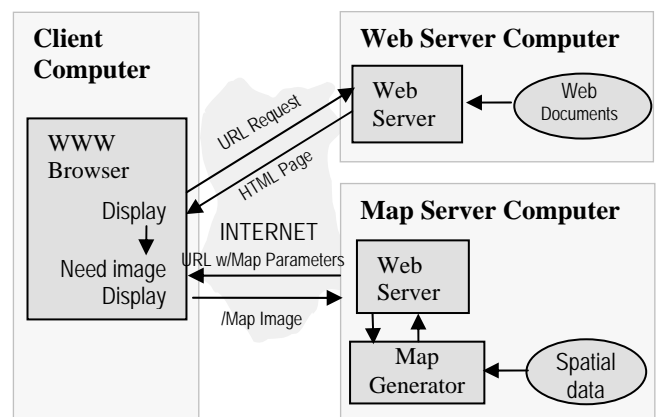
Client Computer

WWW Browser

Display

Need image Display

URL Request

HTML Page

INTERNET

URL w/Map Parameters

/Map Image

Web Server Computer

Web Server

Web Documents

Map Server Computer

Web Server

Map Generator

Spatial data